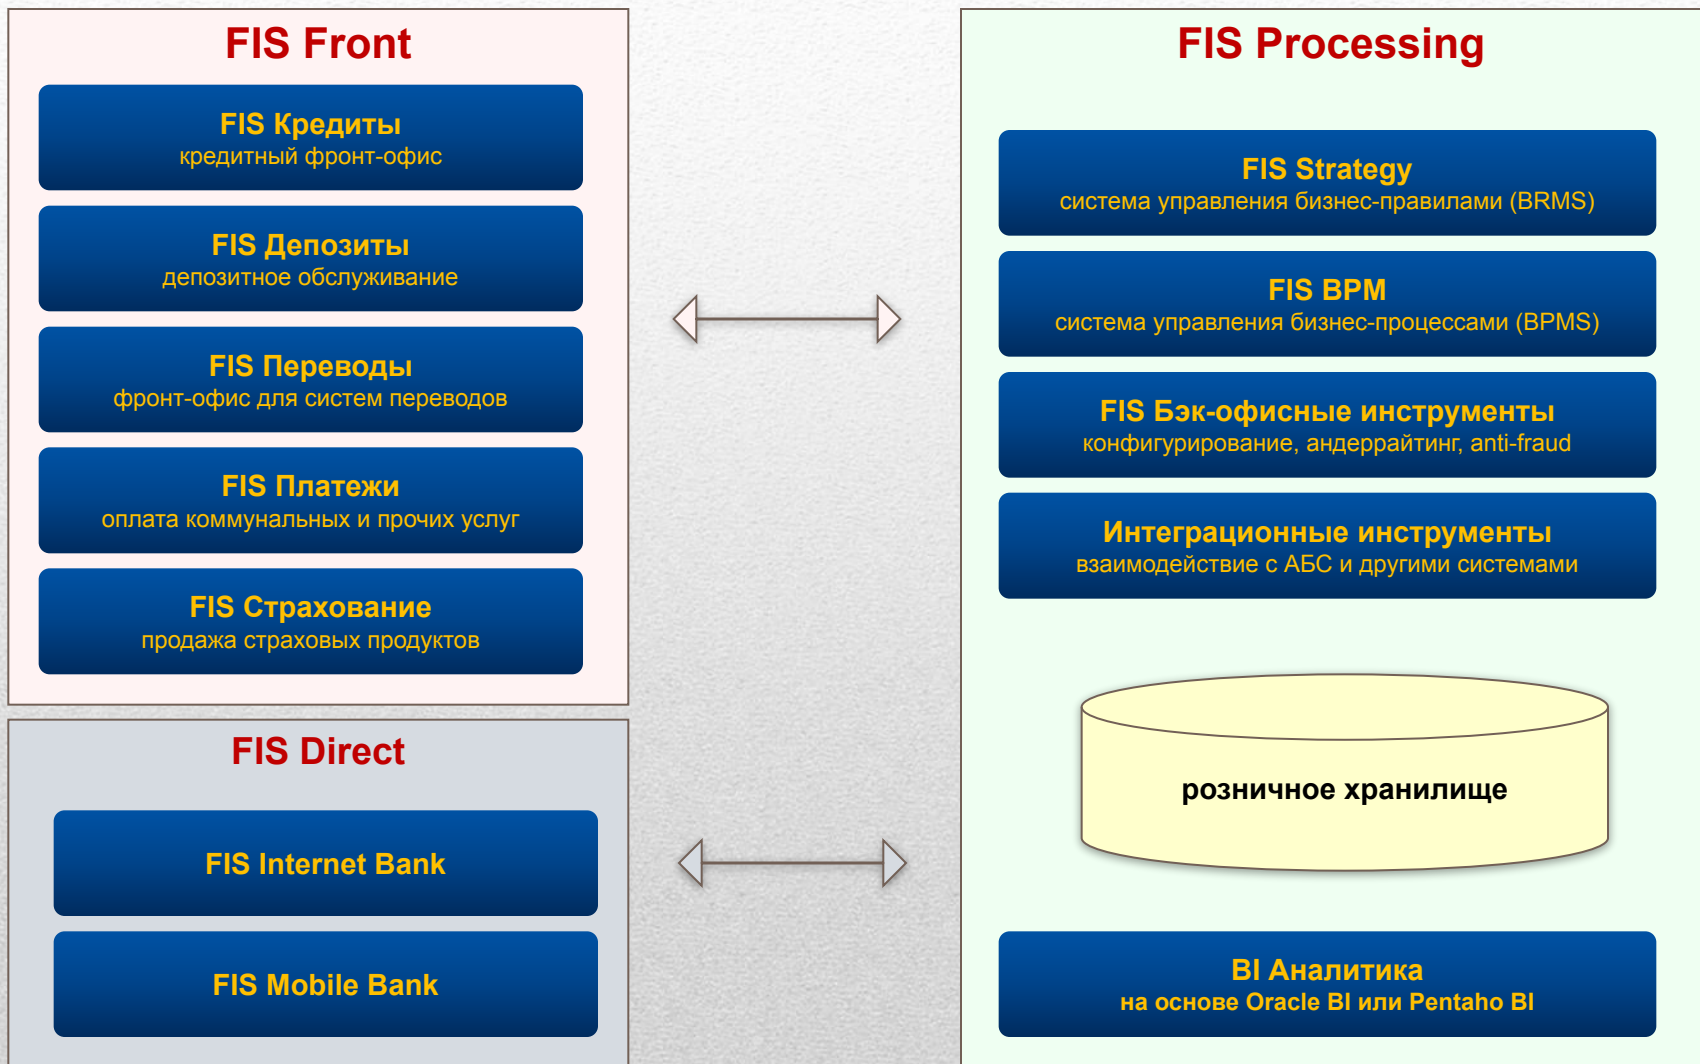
FIS Front

FIS Кредиты
кредитный фронт-офис

FIS Депозиты
депозитное обслуживание

FIS Переводы
фронт-офис для систем переводов

FIS Платежи
оплата коммунальных и прочих услуг

FIS Страхование
продажа страховых продуктов

FIS Direct

FIS Internet Bank

FIS Mobile Bank

FIS Processing

FIS Strategy
система управления бизнес-правилами (BRMS)

FIS BPM
система управления бизнес-процессами (BPMS)

FIS Бэк-офисные инструменты
конфигурирование, андеррайтинг, anti-fraud

Интеграционные инструменты
взаимодействие с АБС и другими системами

розничное хранилище

BI Аналитика
на основе Oracle BI или Pentaho BI